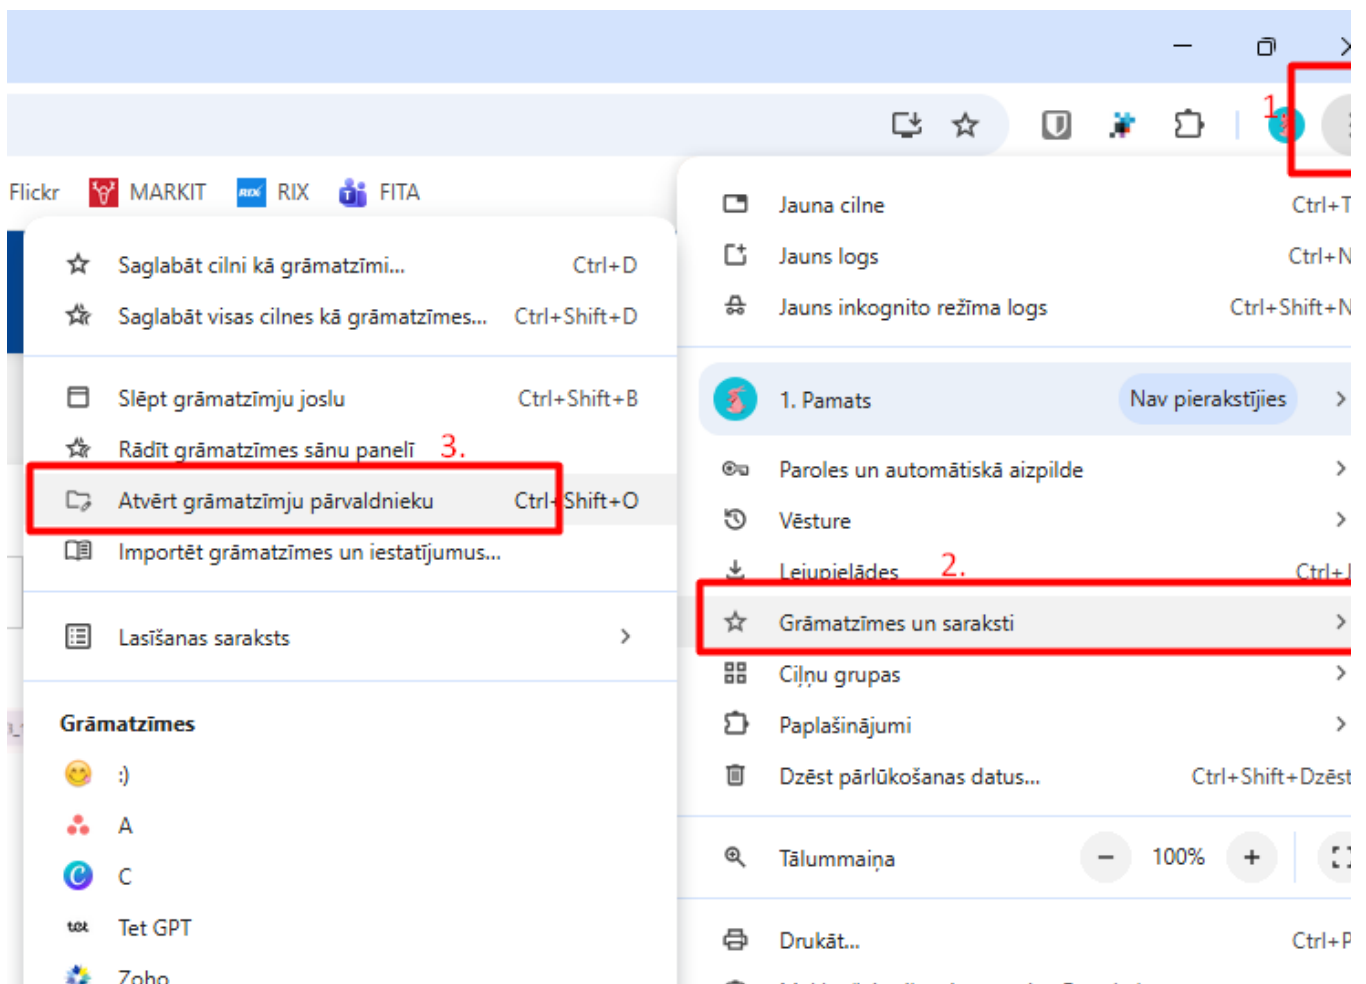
Flickr MARKIT RIX FITA

1.

Saglabāt cilni kā grāmatzīmi... Ctrl+D
Saglabāt visas cilnes kā grāmatzīmes... Ctrl+Shift+D

Slēpt grāmatzīmju joslu Ctrl+Shift+B
Rādīt grāmatzīmes sānu panelī 3.
Atvērt grāmatzīmju pārvaldnieku Ctrl+Shift+O
Importēt grāmatzīmes un iestatījumus...

Lasīšanas saraksts

Grāmatzīmes
:)
A
C
Tet GPT
Zoho

Jauna cilne Ctrl+T
Jauns logs Ctrl+N
Jauns inkognito režīma logs Ctrl+Shift+N

1. Pamats Nav pierakstījies

Paroles un automātiskā aizpilde
Vēsture
Lejupielādes 2. Ctrl+J
Grāmatzīmes un saraksti
Ciļņu grupas
Paplašinājumi
Dzēst pārlūkošanas datus... Ctrl+Shift+Dzēst

Tālummaiņa − 100% +

Drukāt... Ctrl+P